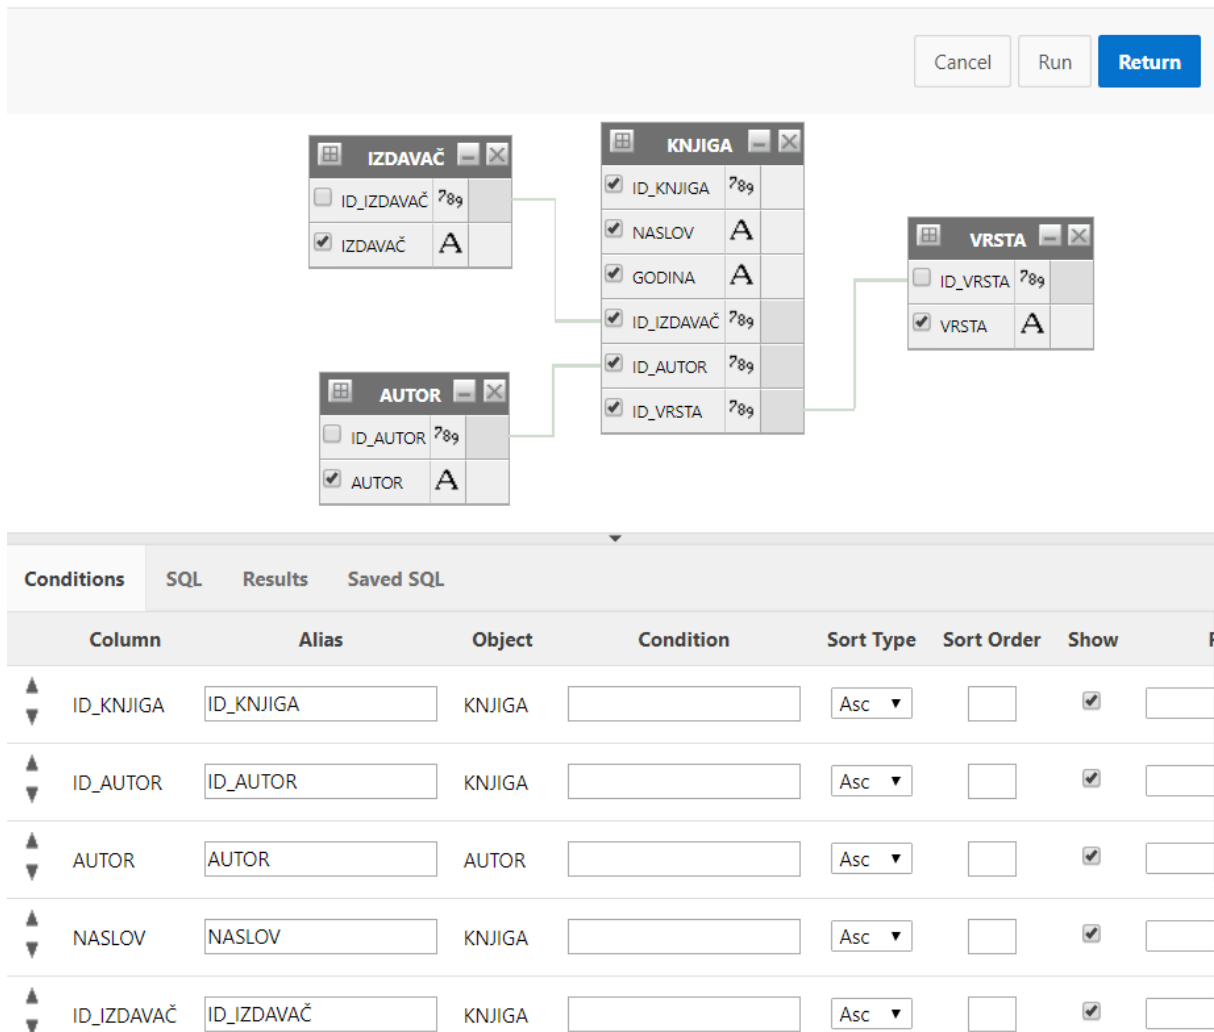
Cancel Run Return

IZDAVAČ
ID_IZDAVAČ 789
IZDAVAČ A

KNJIGA
ID_KNJIGA 789
NASLOV A
GODINA A
ID_IZDAVAČ 789
ID_AUTOR 789
ID_VRSTA 789

VRSTA
ID_VRSTA 789
VRSTA A

AUTOR
ID_AUTOR 789
AUTOR A

Conditions SQL Results Saved SQL

| Column | Alias | Object | Condition | Sort Type | Sort Order | Show |
|---|---|---|---|---|---|---|
| ID_KNJIGA | ID_KNJIGA | KNJIGA | | Asc | | |
| ID_AUTOR | ID_AUTOR | KNJIGA | | Asc | | |
| AUTOR | AUTOR | AUTOR | | Asc | | |
| NASLOV | NASLOV | KNJIGA | | Asc | | |
| ID_IZDAVAČ | ID_IZDAVAČ | KNJIGA | | Asc | | |